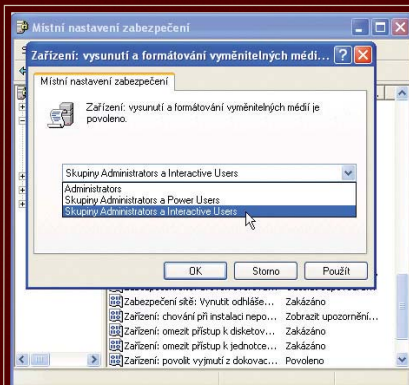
Místní nastavení zabezpečení

Zařízení: vysunutí a formátování vyměnitelných médi...

Místní nastavení zabezpečení

Zařízení: vysunutí a formátování vyměnitelných médií je povoleno.

Skupiny Administrators a Interactive Users

Administrators
Skupiny Administrators a Power Users
Skupiny Administrators a Interactive Users

OK | Storno | Použít

Zabezpečení sítě: Vynutit odhláše... Zakázáno
Zařízení: chování při instalaci nepo... Zobrazit upozornění...
Zařízení: omezit přístup k disketov... Zakázáno
Zařízení: omezit přístup k jednotce... Zakázáno
Zařízení: povolit vyjmutí z dokovac... Povoleno